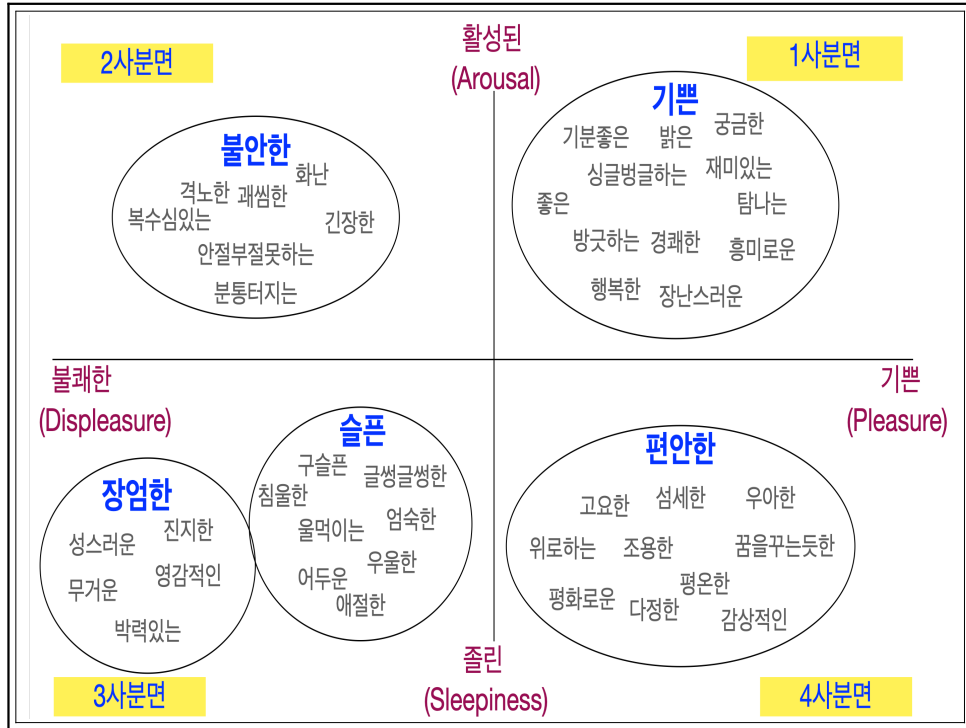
활성된
(Arousal)

2사분면

1사분면

불안한
화난
격노한
괘씸한
복수심있는
긴장한
안절부절못하는
분통터지는

기쁜
기분좋은
밝은
궁금한
싱글벙글하는
재미있는
좋은
탐나는
방긋하는
경쾌한
흥미로운
행복한
장난스러운

불쾌한
(Displeasure)

기쁜
(Pleasure)

슬픈
구슬픈
글썽글썽한
침울한
울먹이는
엄숙한
우울한
어두운
애절한

장엄한
진지한
성스러운
무거운
영감적인
박력있는

편안한
고요한
섬세한
우아한
위로하는
조용한
꿈을꾸는듯한
평온한
평화로운
다정한
감상적인

졸린
(Sleepiness)

3사분면

4사분면